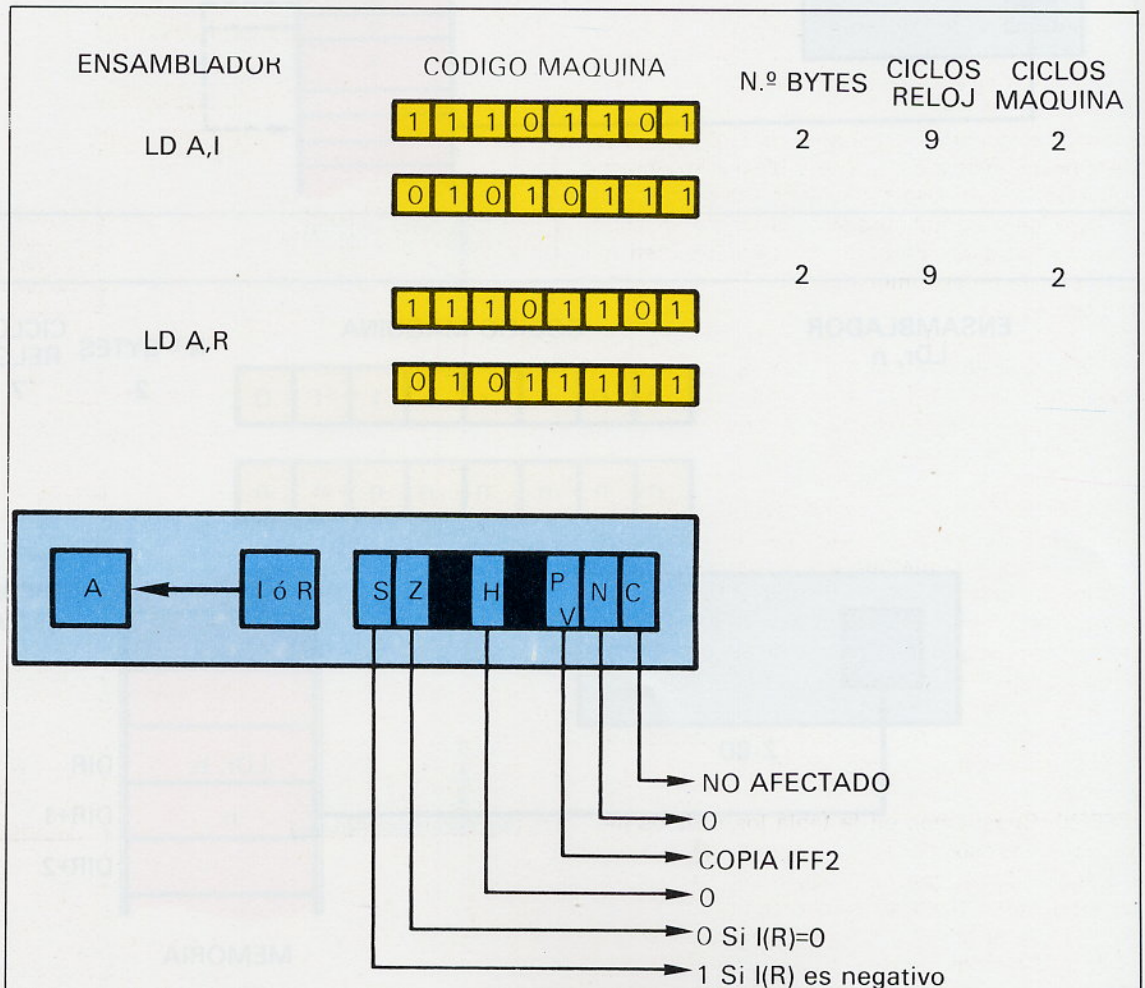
ENSAMBLADOR

CODIGO MAQUINA

N.º BYTES

CICLOS RELOJ

CICLOS MAQUINA

LD A,I

| 1 | 1 | 1 | 0 | 1 | 1 | 0 | 1 |
|---|---|---|---|---|---|---|---|

| 0 | 1 | 0 | 1 | 0 | 1 | 1 | 1 |
|---|---|---|---|---|---|---|---|

2 9 2

LD A,R

| 1 | 1 | 1 | 0 | 1 | 1 | 0 | 1 |
|---|---|---|---|---|---|---|---|

| 0 | 1 | 0 | 1 | 1 | 1 | 1 | 1 |
|---|---|---|---|---|---|---|---|

2 9 2

A

I ó R

S Z H P V N C

NO AFECTADO

0

COPIA IFF2

0

0 Si I(R)=0

1 Si I(R) es negativo